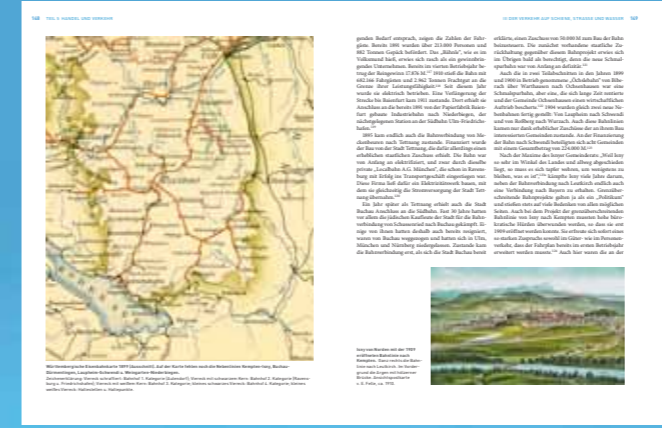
148 TEIL 3. HANDEL UND VERKEHR

gendes Bedarf entsprach, zeigen die Zahlen der Fahrgäste. Bereits 1895 wurden über 213.000 Personen und 882 Tonnen Gepäck befördert. Das „Bähnle", wie es im Volksmund hieß, erwies sich rasch als ein gewinnbringendes Unternehmen. Bereits im vierten Betriebsjahr betrug der Reingewinn 17.876 M. 1910 stieß die Bahn mit 602.166 Fahrgästen und 2.962 Tonnen Frachtgut an die Grenze ihrer Leistungsfähigkeit. Seit diesem Jahr wurde sie elektrisch betrieben. Eine Verlängerung der Strecke bis Baienfurt kam 1911 zustande. Dort erhielt sie Anschluss an die bereits 1891 von der Papierfabrik Baienfurt gebaute Industriebahn nach Niederbiegen, der nächstgelegenen Station an der Südbahn Ulm-Friedrichshafen.

1895 kam endlich auch die Bahnverbindung von Meckenbeuren nach Tettnang zustande. Finanziert wurde der Bau von der Stadt Tettnang, die dafür allerdings einen erheblichen staatlichen Zuschuss erhielt. Die Bahn war von Anfang an elektrifiziert, und zwar durch dieselbe private „Localbahn A.G. München", die schon in Ravensburg mit Erfolg ein Transportgeschäft eingerichtet hatte. Diese Firma ließ dafür ein Elektrizitätswerk bauen, mit dem sie gleichzeitig die Stromversorgung der Stadt Tettnang übernahm.

Ein Jahr später als Tettnang erhielt auch die Stadt Buchau Anschluss an die Südbahn. Seit 30 Jahre hatten vor allem die jüdischen Kaufleute der Stadt für die Bahnverbindung von Schussenried nach Buchau gekämpft. Einige von ihnen hatten deshalb auch bereits resigniert, waren von Buchau weggezogen und hatten sich in Ulm, München und Nürnberg niedergelassen. Zustande kam die Bahnverbindung erst, als sich die Stadt Buchau bereit

Mit Hamburgische Eisenbahnkarte 1899 (Ausschnitt). Auf der Karte fehlen noch die Nebenlinien Kempten-Isny, Buchau-Schussenried, Laupheim-Schwendi u. Weingarten-Niederbiegen.
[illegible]

12 DER VERKEHR AUF SCHIENE, STRASSE UND WASSER 149

erklärte, einen Zuschuss von 70.000 M zum Bau der Bahn beizusteuern. Die zunächst vorhandene staatliche Zurückhaltung gegenüber diesem Bahnprojekt erwies sich im Übrigen bald als berechtigt, denn die neue Schmalspurbahn war von Anfang an defizitär.

Auch die in zwei Teilabschnitten in den Jahren 1899 und 1900 in Betrieb genommene „Öchslebahn" von Biberach über Warthausen nach Ochsenhausen war eine Schmalspurbahn, aber eine, die sich lange Zeit rentierte und der Gemeinde Ochsenhausen einen wirtschaftlichen Aufbruch bescherte. 1904 wurden gleich zwei neue Nebenbahnen fertig gestellt: Von Laupheim nach Schwendi und von Roßberg nach Wurzach. Auch diese Bahnlinien kamen nur dank erheblicher Zuschüsse der an ihrem Bau interessierten Gemeinden zustande. An der Finanzierung der Bahn nach Schwendi beteiligten sich acht Gemeinden mit einem Gesamtbetrag von 224.000 M.

Nach der Maxime der Isnyer Gemeinderäte „Wohl lieg es sehr im Winkel des Landes und allweg abgeschieden liegt, so muss es sich tapfer wehren, um wenigstens zu bleiben, was es ist", kämpfte Isny viele Jahre darum, neben der Bahnverbindung nach Leutkirch endlich auch eine Verbindung nach Bayern zu erhalten. Gemeinderschreitende Bahnprojekte galten ja als ein „Politikum" und stießen stets auf viele Bedenken von allen möglichen Seiten. Auch bei dem Projekt der grenzüberschreitenden Bahnlinie von Isny nach Kempten mussten hohe bürokratische Hürden überwunden werden, so dass sie erst 1909 eröffnet werden konnte. Sie erbrachte sich sofort einen so starken Zugspruch sowohl im Güter- wie im Personenverkehr, dass ihr Fahrplan bereits im ersten Betriebsjahr erweitert werden musste. Auch hier waren die an

Isny von Norden mit der 1909 eröffneten Bahnlinie nach Kempten. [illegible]